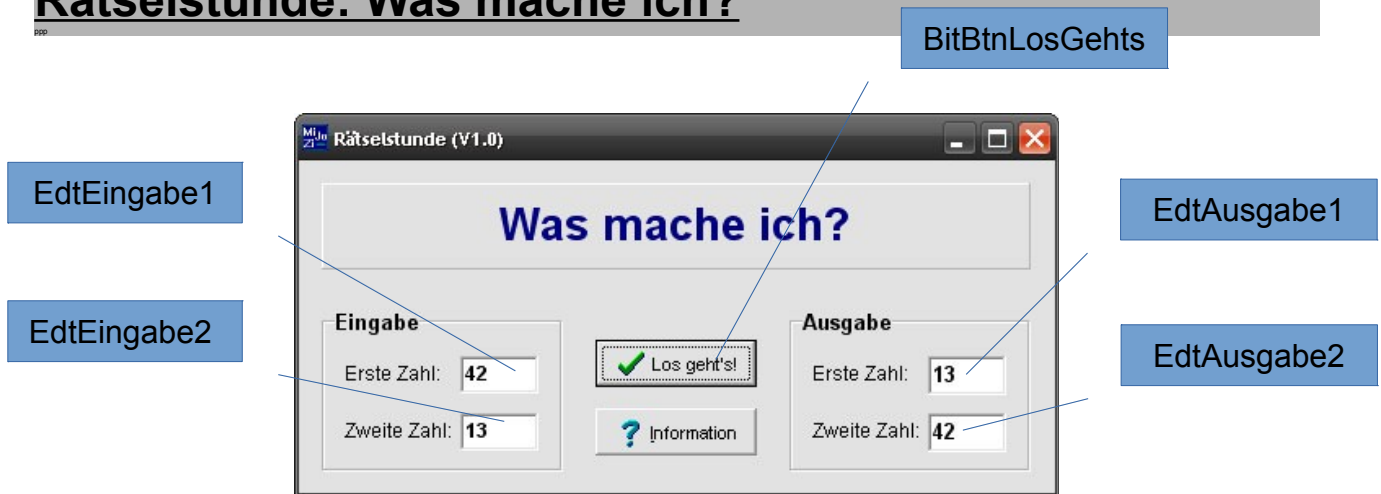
Rätselstunde: Was mache ich?

ppp

BitBtnLosGehts

Rätselstunde (V1.0)

EdtEingabe1

Was mache ich?

EdtAusgabe1

EdtEingabe2

Eingabe

Erste Zahl: 42

Zweite Zahl: 13

Los geht's!

Information

Ausgabe

Erste Zahl: 13

Zweite Zahl: 42

EdtAusgabe2